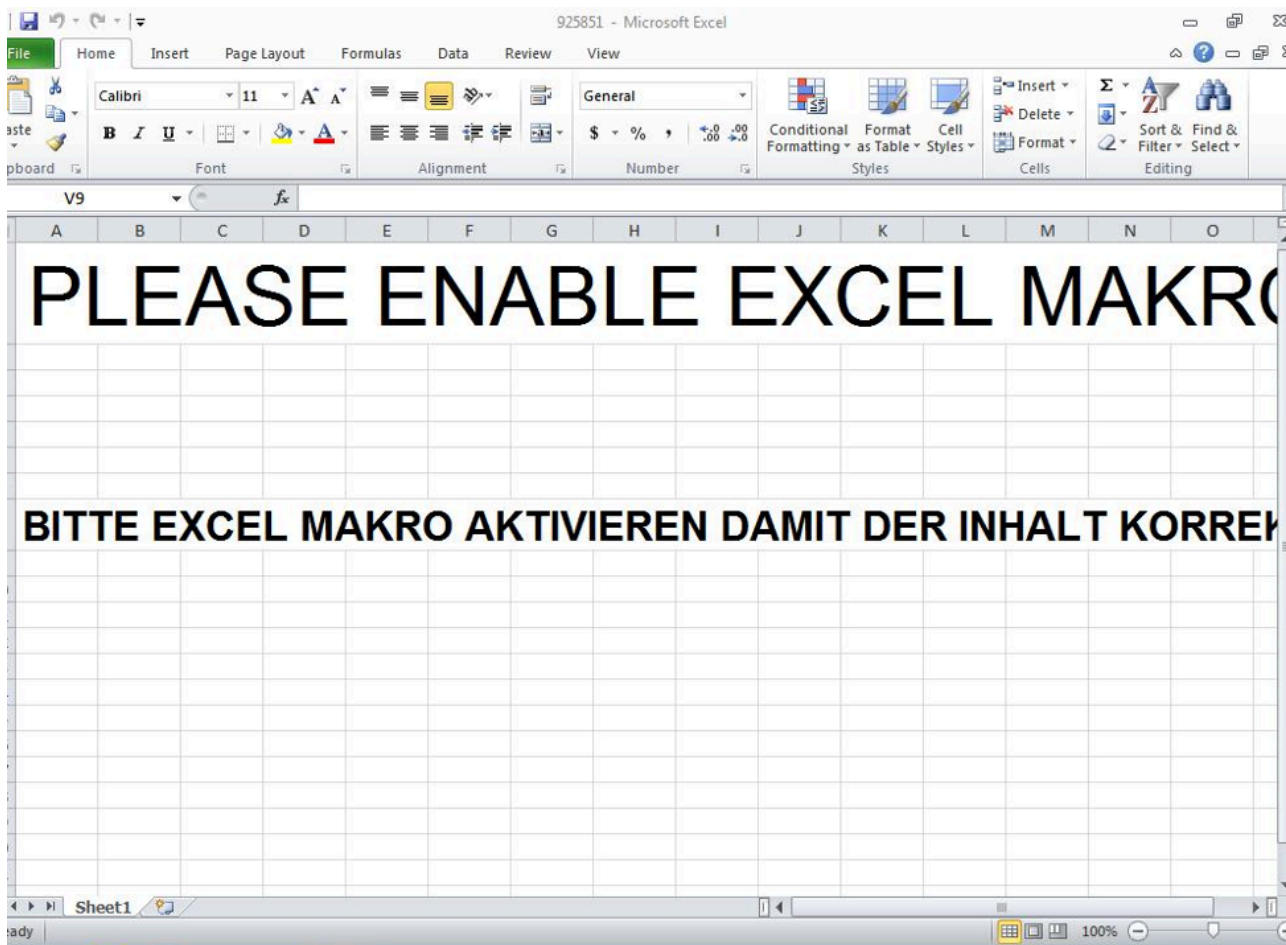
925851 - Microsoft Excel

File | Home | Insert | Page Layout | Formulas | Data | Review | View

aste
pboard
Calibri
11
Font
Alignment
General
$ % ,
Number
Conditional Formatting
Format as Table
Cell Styles
Styles
Insert
Delete
Format
Cells
Sort & Filter
Find & Select
Editing

V9
$f_x$

| A | B | C | D | E | F | G | H | I | J | K | L | M | N | O |
|---|---|---|---|---|---|---|---|---|---|---|---|---|---|---|

PLEASE ENABLE EXCEL MAKR

BITTE EXCEL MAKRO AKTIVIEREN DAMIT DER INHALT KORREK

Sheet1

ady
100%